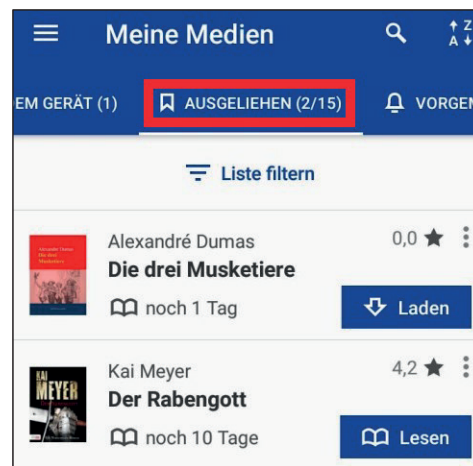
Meine Medien

Z
A

EM GERÄT (1)

AUSGELIEHEN (2/15)

VORGEM

Liste filtern

Alexandre Dumas
Die drei Musketiere

Alexandré Dumas
Die drei Musketiere
0,0
noch 1 Tag
Laden

KAI MEYER

Kai Meyer
Der Rabengott
4,2
noch 10 Tage
Lesen